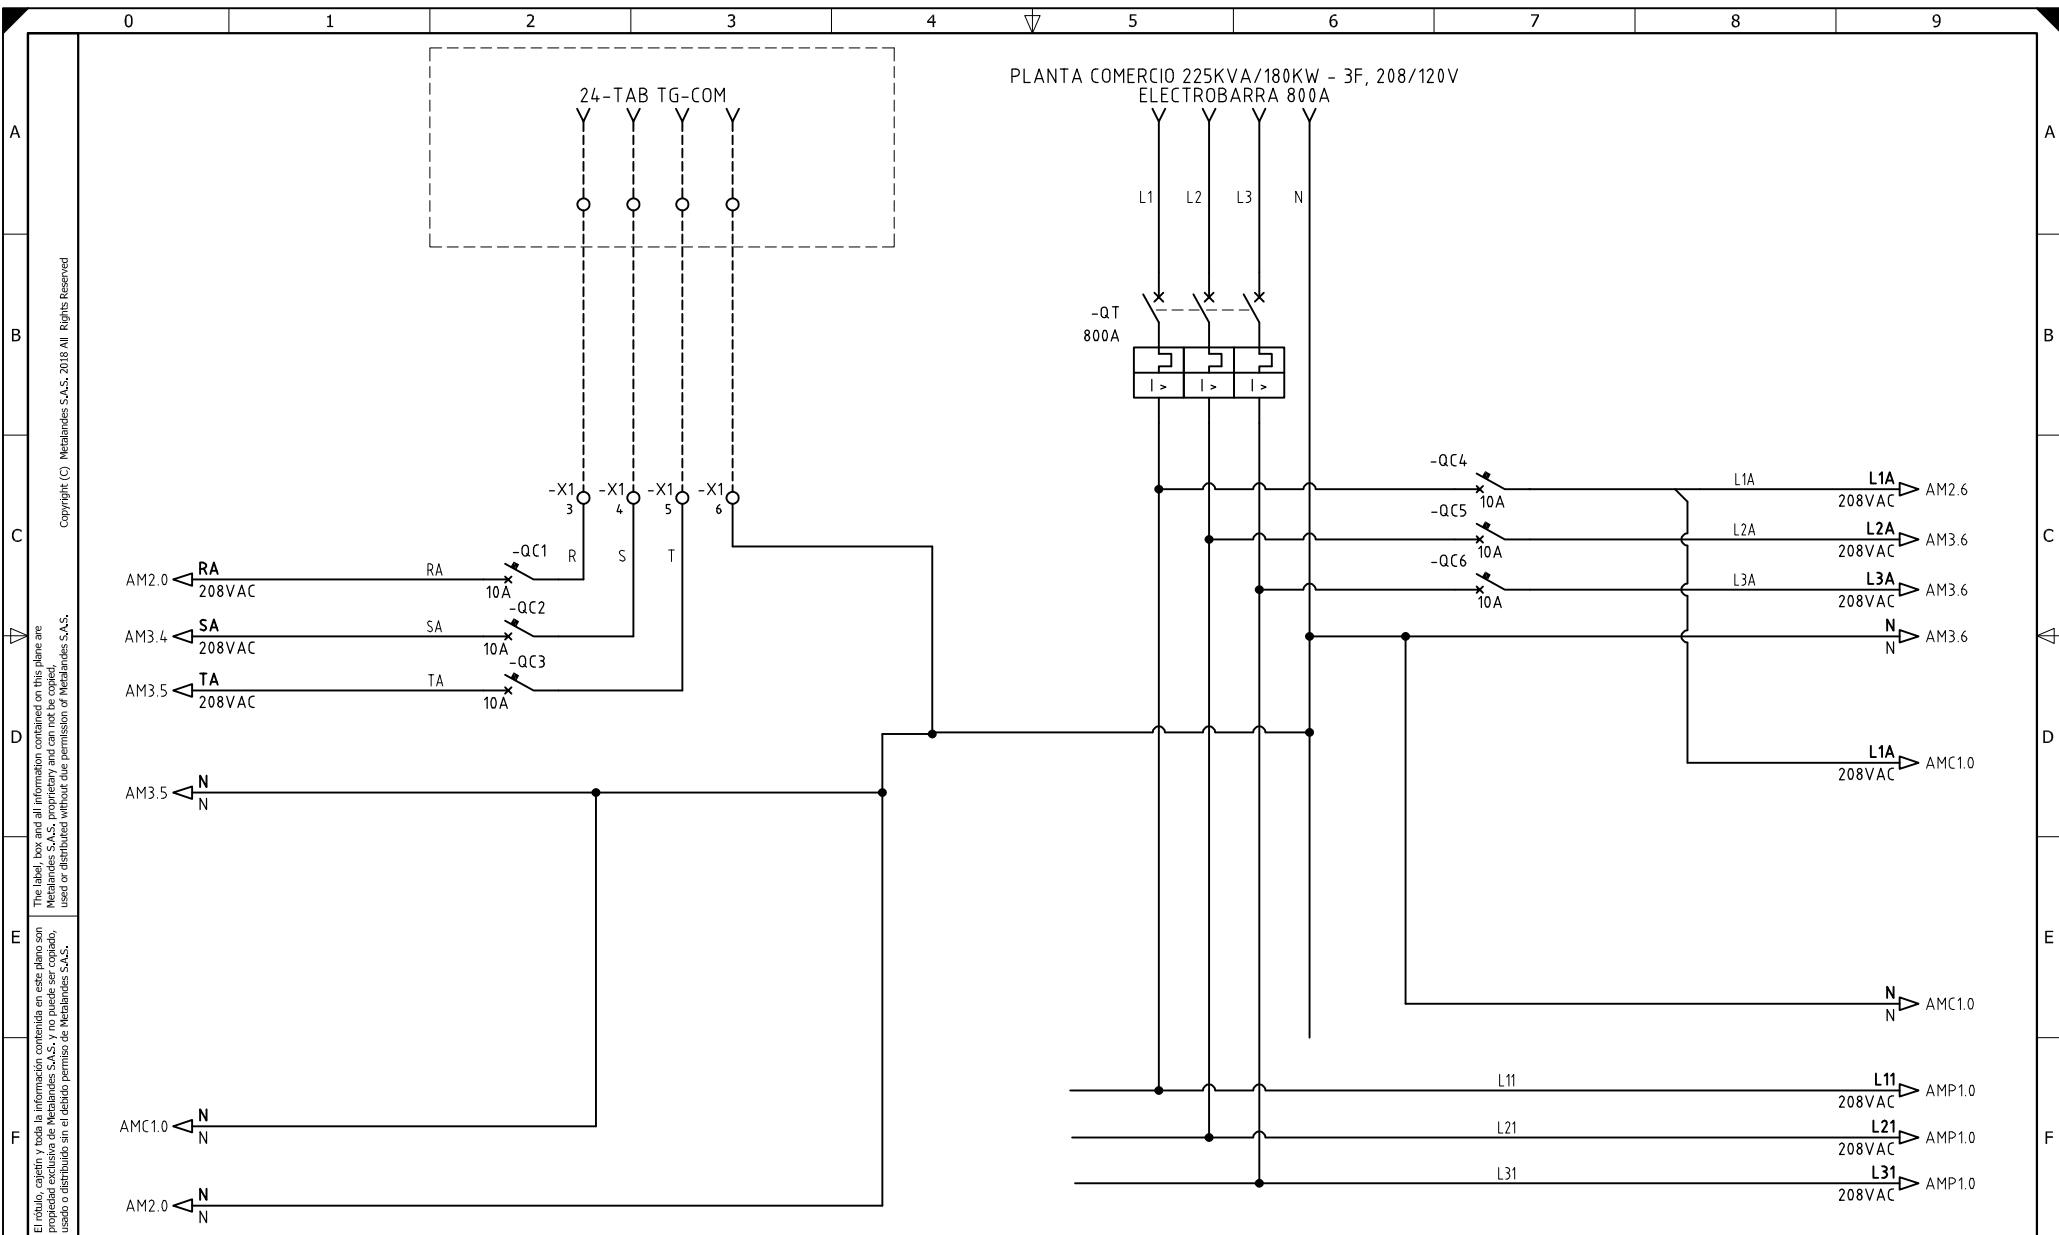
0 1 2 3 4 5 6 7 8 9

A
B
C
D
E
F

Copyright (C) Metalandes S.A.S. 2018 All Rights Reserved

The label, box and all information contained on this plane are Metalandes S.A.S. proprietary and can not be copied, used or distributed without due permission of Metalandes S.A.S.

El rótulo, cajetín y toda la información contenida en este plano son propiedad exclusiva de Metalandes S.A.S. y no puede ser copiado, usado o distribuido sin el debido permiso de Metalandes S.A.S.

24-TAB TG-COM

PLANTA COMERCIO 225KVA/180KW - 3F, 208/120V
ELECTROBARRA 800A

L1 L2 L3 N

-QT
800A

I > I > I >

-X1 3 -X1 4 -X1 5 -X1 6

R S T

-QC1
AM2.0 RA 208VAC RA 10A

-QC2
AM3.4 SA 208VAC SA 10A

-QC3
AM3.5 TA 208VAC TA 10A

AM3.5 N N

AMC1.0 N N

AM2.0 N N

-QC4 10A L1A L1A 208VAC AM2.6
-QC5 10A L2A L2A 208VAC AM3.6
-QC6 10A L3A L3A 208VAC AM3.6
N N AM3.6

L1A 208VAC AMC1.0

N N AMC1.0

L11 L11 208VAC AMP1.0
L21 L21 208VAC AMP1.0
L31 L31 208VAC AMP1.0